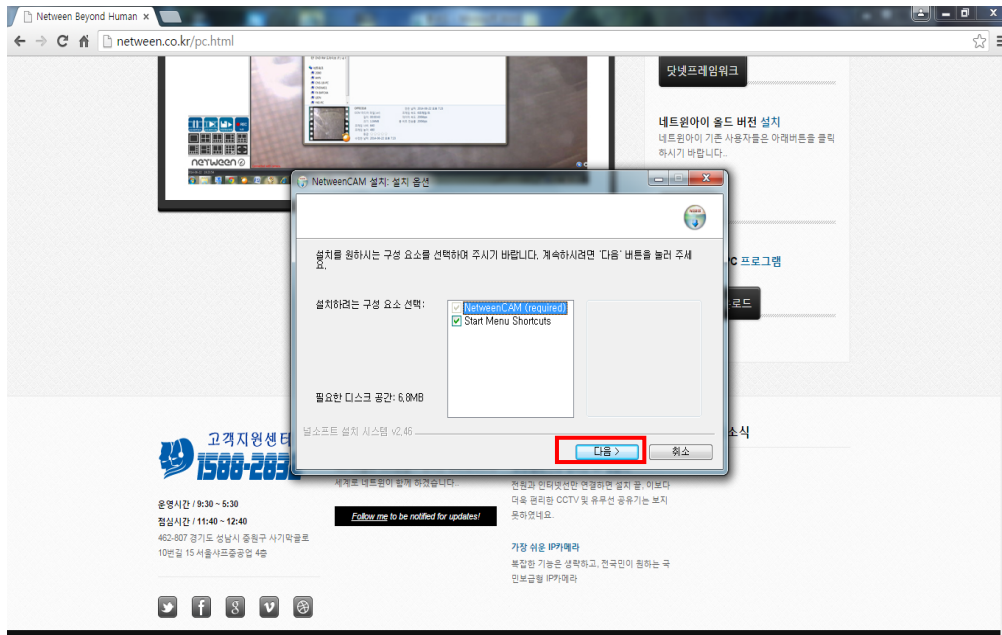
Netween Beyond Human ×

netween.co.kr/pc.html

netween

닷넷프레임워크

네트윈아이 올드 버전 설치
네트윈아이 기존 사용자들은 아래버튼을 클릭하시기 바랍니다.

C 프로그램

로드

NetweenCAM 설치: 설치 옵션

설치를 원하시는 구성 요소를 선택하여 주시기 바랍니다. 계속하시려면 '다음' 버튼을 눌러 주세요.

설치하려는 구성 요소 선택:

NetweenCAM (required)
Start Menu Shortcuts

필요한 디스크 공간: 6.8MB

널소프트 설치 시스템 v2.46

다음 >

취소

고객지원센터
1588-2832

세계로 네트윈이 함께 하겠습니다.

Follow me to be notified for updates!

소식

전원과 인터넷선만 연결하면 설치 끝. 이보다 더욱 편리한 CCTV 및 유무선 공유기는 보지 못하였네요.

가장 쉬운 IP카메라
복잡한 기능은 생략하고, 전국민이 원하는 국민보급형 IP카메라

운영시간 / 9:30 ~ 5:30
점심시간 / 11:40 ~ 12:40
462-807 경기도 성남시 중원구 사기막골로 10번길 15 서울샤프중공업 4층